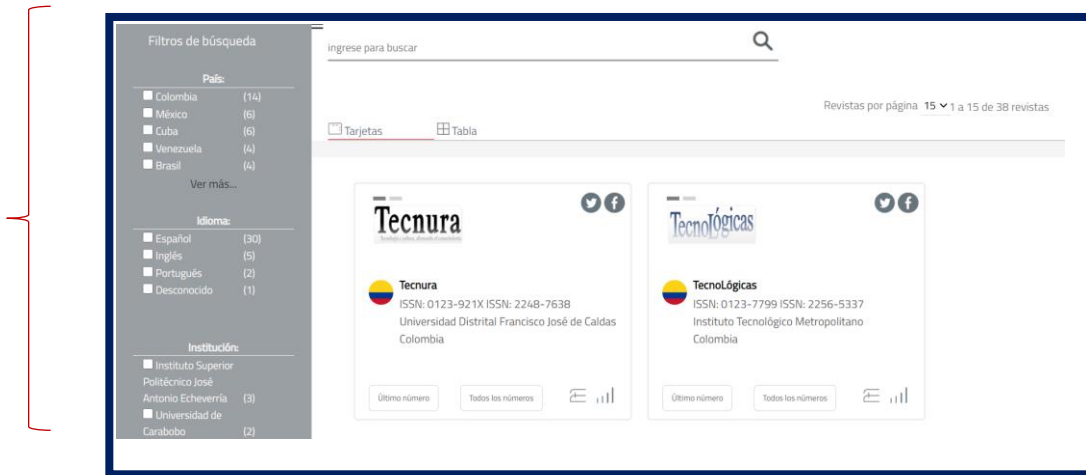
Filtros de búsqueda

País:
Colombia (14)
México (6)
Cuba (6)
Venezuela (4)
Brasil (4)
Ver más...

Idioma:
Español (30)
Inglés (5)
Portugués (2)
Desconocido (1)

Institución:
Instituto Superior Politécnico José Antonio Echeverría (3)
Universidad de Carabobo (2)

ingrese para buscar

Revistas por página 15 1 a 15 de 38 revistas

Tarjetas Tabla

Tecnura
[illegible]

Tecnura
ISSN: 0123-921X ISSN: 2248-7638
Universidad Distrital Francisco José de Caldas
Colombia

Último número Todos los números

TecnoLógicas

TecnoLógicas
ISSN: 0123-7799 ISSN: 2256-5337
Instituto Tecnológico Metropolitano
Colombia

Último número Todos los números